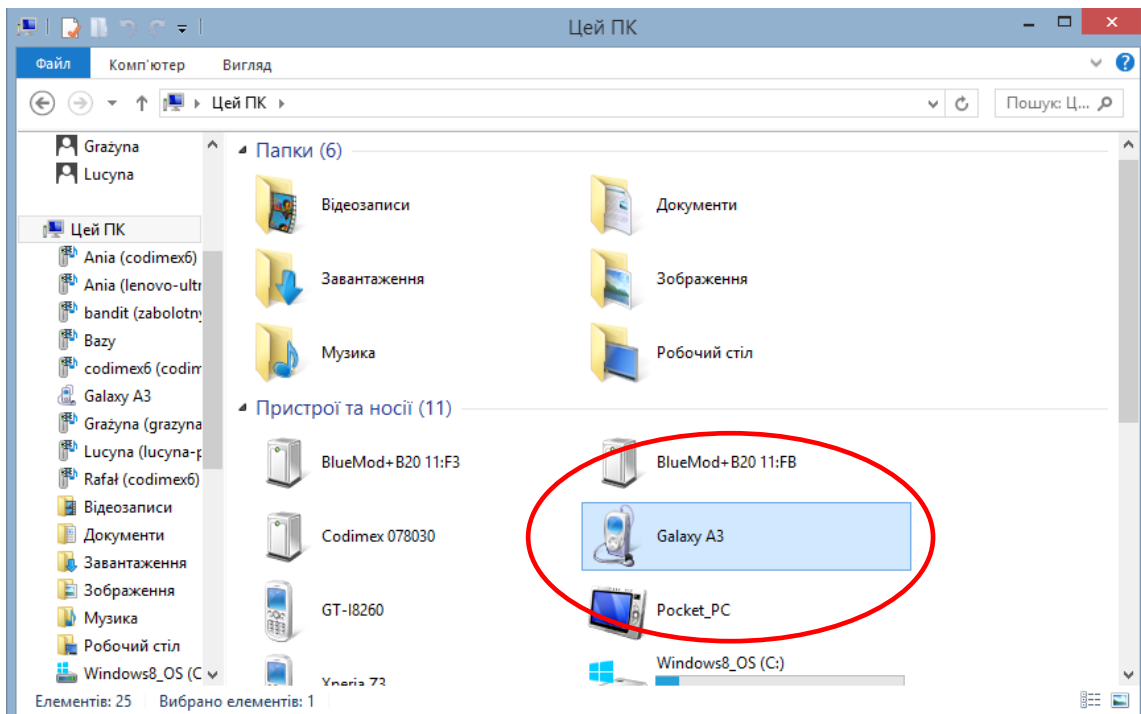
Цей ПК

Файл
Комп'ютер
Вигляд

Цей ПК
Пошук: Ц...

Grażyna
Lucyna
Цей ПК
Ania (codimex6)
Ania (lenovo-ultr
bandit (zabolotny
Bazy
codimex6 (codim
Galaxy A3
Grażyna (grazyna
Lucyna (lucyna-p
Rafał (codimex6)
Відеозаписи
Документи
Завантаження
Зображення
Музика
Робочий стіл
Windows8_OS (C

Папки (6)
Відеозаписи
Документи
Завантаження
Зображення
Музика
Робочий стіл

Пристрої та носії (11)
BlueMod+B20 11:F3
BlueMod+B20 11:FB
Codimex 078030
Galaxy A3
GT-I8260
Pocket_PC
Xperia Z3
Windows8_OS (C:)

Елементів: 25
Вибрано елементів: 1